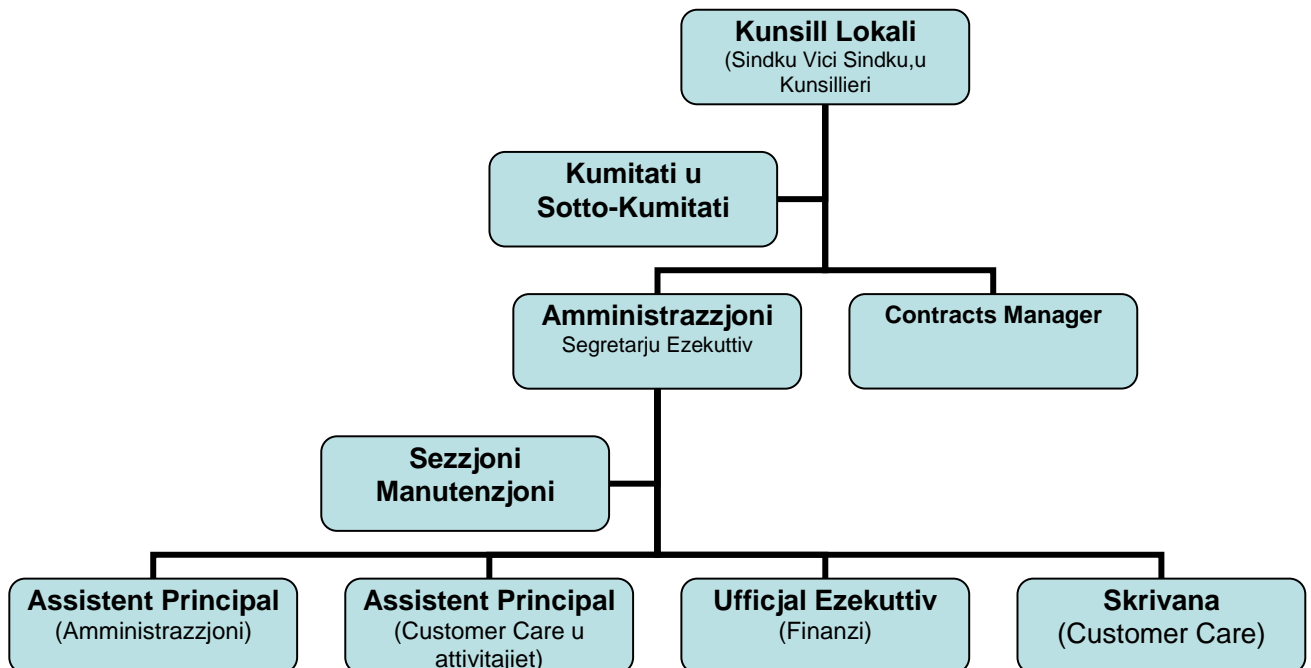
Kunsill Lokali
(Sindku Vici Sindku,u Kunsillieri

Kumitati u Sotto-Kumitati

Amministrazzjoni
Segretarju Ezekuttiv

Contracts Manager

Sezzjoni Manutenzjoni

Assistent Principal
(Amministrazzjoni)

Assistent Principal
(Customer Care u attivitajiet)

Ufficjal Ezekuttiv
(Finanzi)

Skrivana
(Customer Care)